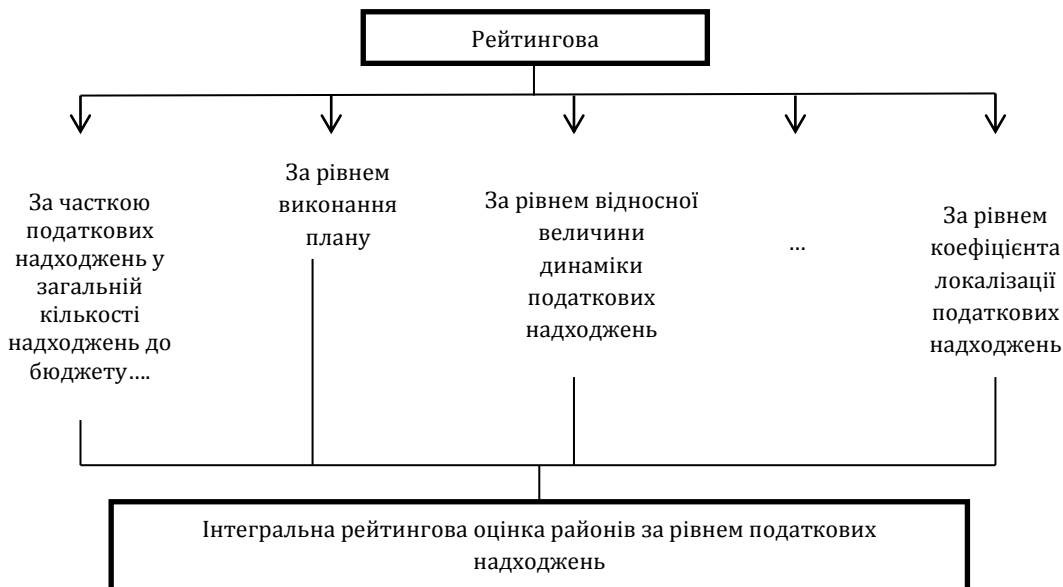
Рейтингова

За часткою податкових надходжень у загальній кількості надходжень до бюджету….

За рівнем виконання плану

За рівнем відносної величини динаміки податкових надходжень

…

За рівнем коефіцієнта локалізації податкових надходжень

Інтегральна рейтингова оцінка районів за рівнем податкових надходжень